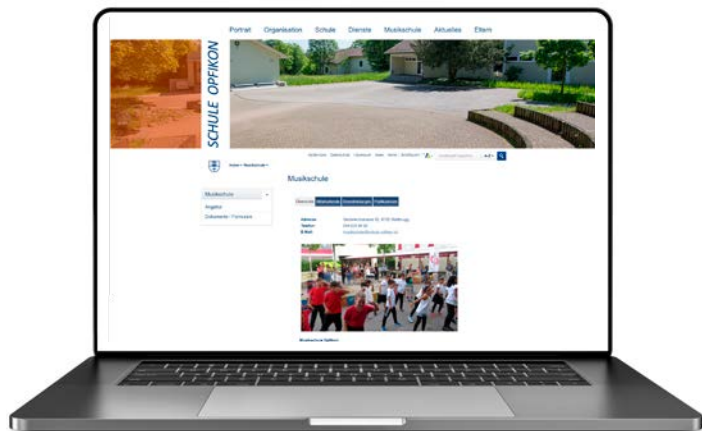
Portrait Organisation Schule Dienste Musikschule Aktuelles Eltern

SCHULE OPFIKON

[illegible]

Home > Musikschule >

Musikschule

Musikschule

Angebot

Dokumente / Formulare

Übersicht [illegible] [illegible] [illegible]

Adresse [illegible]

Telefon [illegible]

E-Mail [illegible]

Musikschule Opfikon